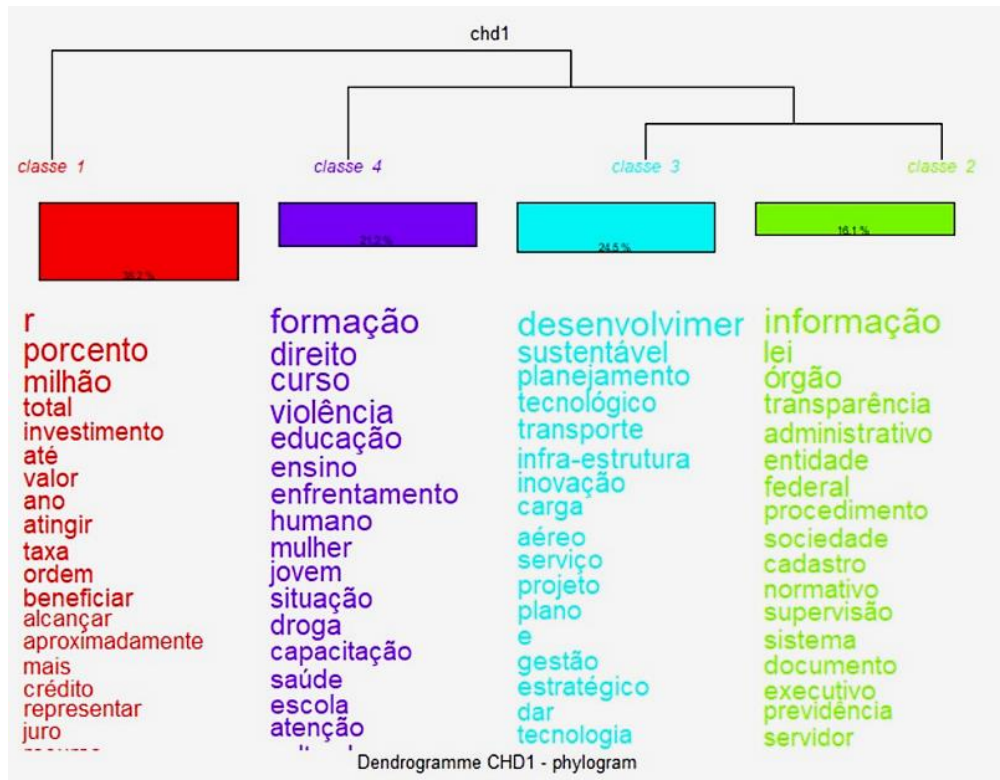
chd1

classe 1

classe 4

classe 3

classe 2

36,2 %

23,2 %

24,5 %

16,1 %

r
porcento
milhão
total
investimento
até
valor
ano
atingir
taxa
ordem
beneficiar
alcançar
aproximadamente
mais
crédito
representar
juro
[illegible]

formação
direito
curso
violência
educação
ensino
enfrentamento
humano
mulher
jovem
situação
droga
capacitação
saúde
escola
atenção
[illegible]

desenvolvimer
sustentável
planejamento
tecnológico
transporte
infra-estrutura
inovação
carga
aéreo
serviço
projeto
plano
e
gestão
estratégico
dar
tecnologia

informação
lei
órgão
transparência
administrativo
entidade
federal
procedimento
sociedade
cadastro
normativo
supervisão
sistema
documento
executivo
previdência
servidor

Dendrogramme CHD1 - phylogram